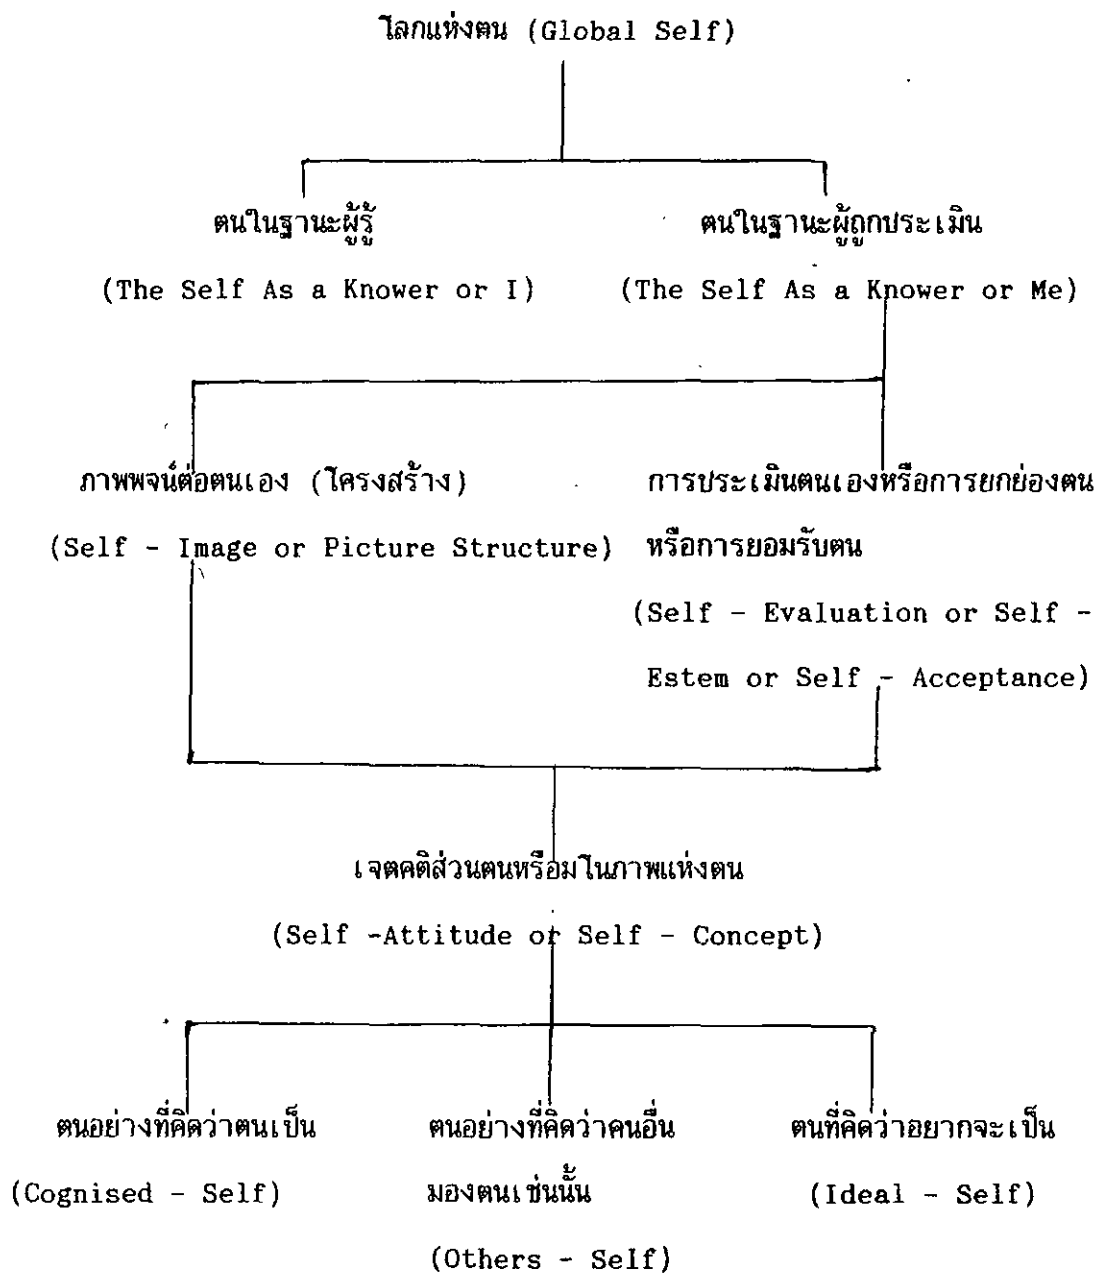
โลกแห่งตน (Global Self)

ตนในฐานะผู้รู้

(The Self As a Knower or I)

ตนในฐานะผู้ถูกประเมิน

(The Self As a Knower or Me)

ภาพพจน์ต่อตนเอง (โครงสร้าง)

(Self - Image or Picture Structure)

การประเมินตนเองหรือการยกย่องตน หรือการยอมรับตน

(Self - Evaluation or Self - Estem or Self - Acceptance)

เจตคติส่วนตนหรือมโนภาพแห่งตน

(Self -Attitude or Self - Concept)

ตนอย่างที่คิดว่าตนเป็น

(Cognised - Self)

ตนอย่างที่คิดว่าคนอื่น มองตนเช่นนั้น

(Others - Self)

ตนที่คิดว่าอยากจะเป็น

(Ideal - Self)